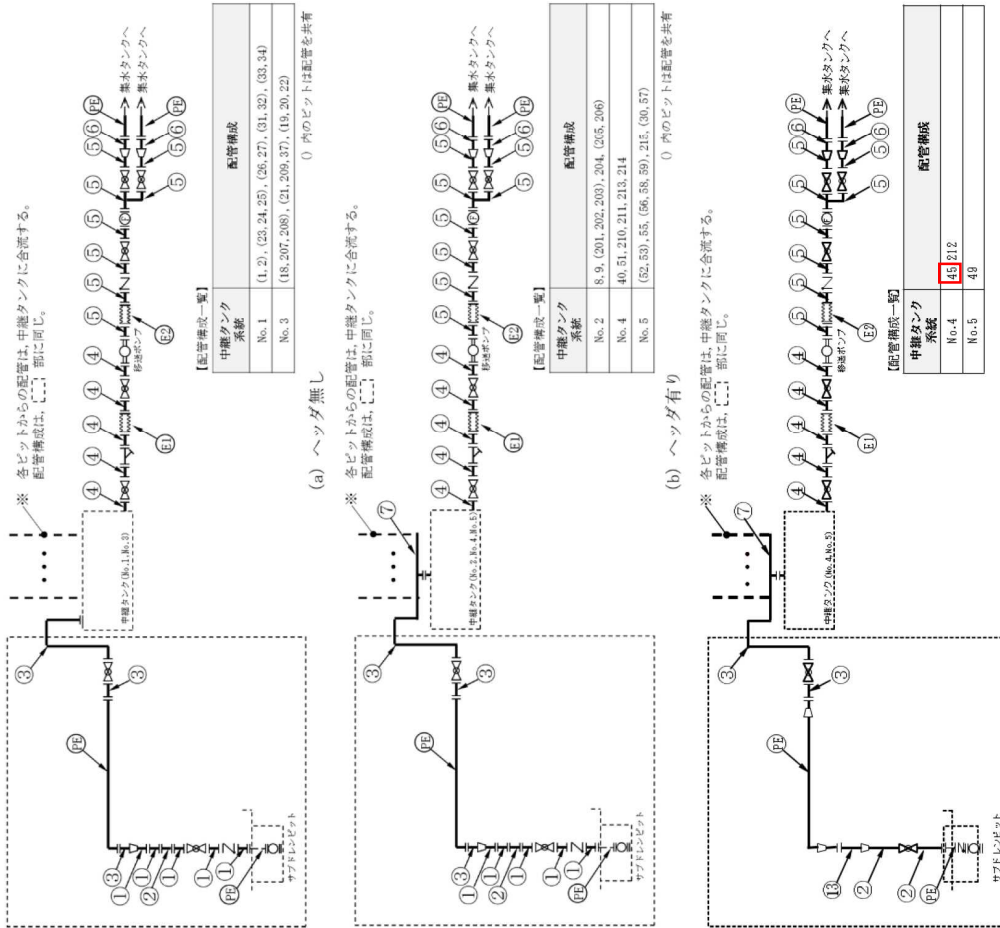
※ 各ピットからの配管は，中継タンクに合流する。配管構成は，[ ] 部に同じ。

① ③ ② ① ① ① PE サブドレンピット PE ③ ③ 中継タンク(No.1,No.3) ④ ④ ④ ④ E1 ④ ⑤ ⑤ ⑤ E2 移送ポンプ ⑤ ⑤ ⑤ ⑥ ⑤ ⑥ PE PE 集水タンクへ 集水タンクへ

【配管構成一覧】

| 中継タンク系統 | 配管構成 |
|---|---|
| No. 1 | (1, 2), (23, 24, 25), (26, 27), (31, 32), (33, 34) |
| No. 3 | (18, 207, 208), (21, 209, 37), (19, 20, 22) |

( ) 内のピットは配管を共有

(a) ヘッダ無し

※ 各ピットからの配管は，中継タンクに合流する。配管構成は，[ ] 部に同じ。

① ③ ② ① ① ① PE サブドレンピット PE ③ ③ ⑦ 中継タンク(No.2,No.4,No.5) ④ ④ ④ ④ E1 ④ ⑤ ⑤ ⑤ E2 移送ポンプ ⑤ ⑤ ⑤ ⑥ ⑤ ⑥ PE PE 集水タンクへ 集水タンクへ

【配管構成一覧】

| 中継タンク系統 | 配管構成 |
|---|---|
| No. 2 | 8, 9, (201, 202, 203), 204, (205, 206) |
| No. 4 | 40, 51, 210, 211, 213, 214 |
| No. 5 | (52, 53), 55, (56, 58, 59), 215, (30, 57) |

( ) 内のピットは配管を共有

(b) ヘッダ有り

※ 各ピットからの配管は，中継タンクに合流する。配管構成は，[ ] 部に同じ。

⑬ ② ② PE サブドレンピット PE ③ ③ ⑦ 中継タンク(No.4,No.5) ④ ④ ④ ④ E1 ④ ⑤ ⑤ ⑤ E2 移送ポンプ ⑤ ⑤ ⑤ ⑥ ⑤ ⑥ PE PE 集水タンクへ 集水タンクへ

【配管構成一覧】

| 中継タンク系統 | 配管構成 |
|---|---|
| No.4 | 45 212 |
| No.5 | 49 |